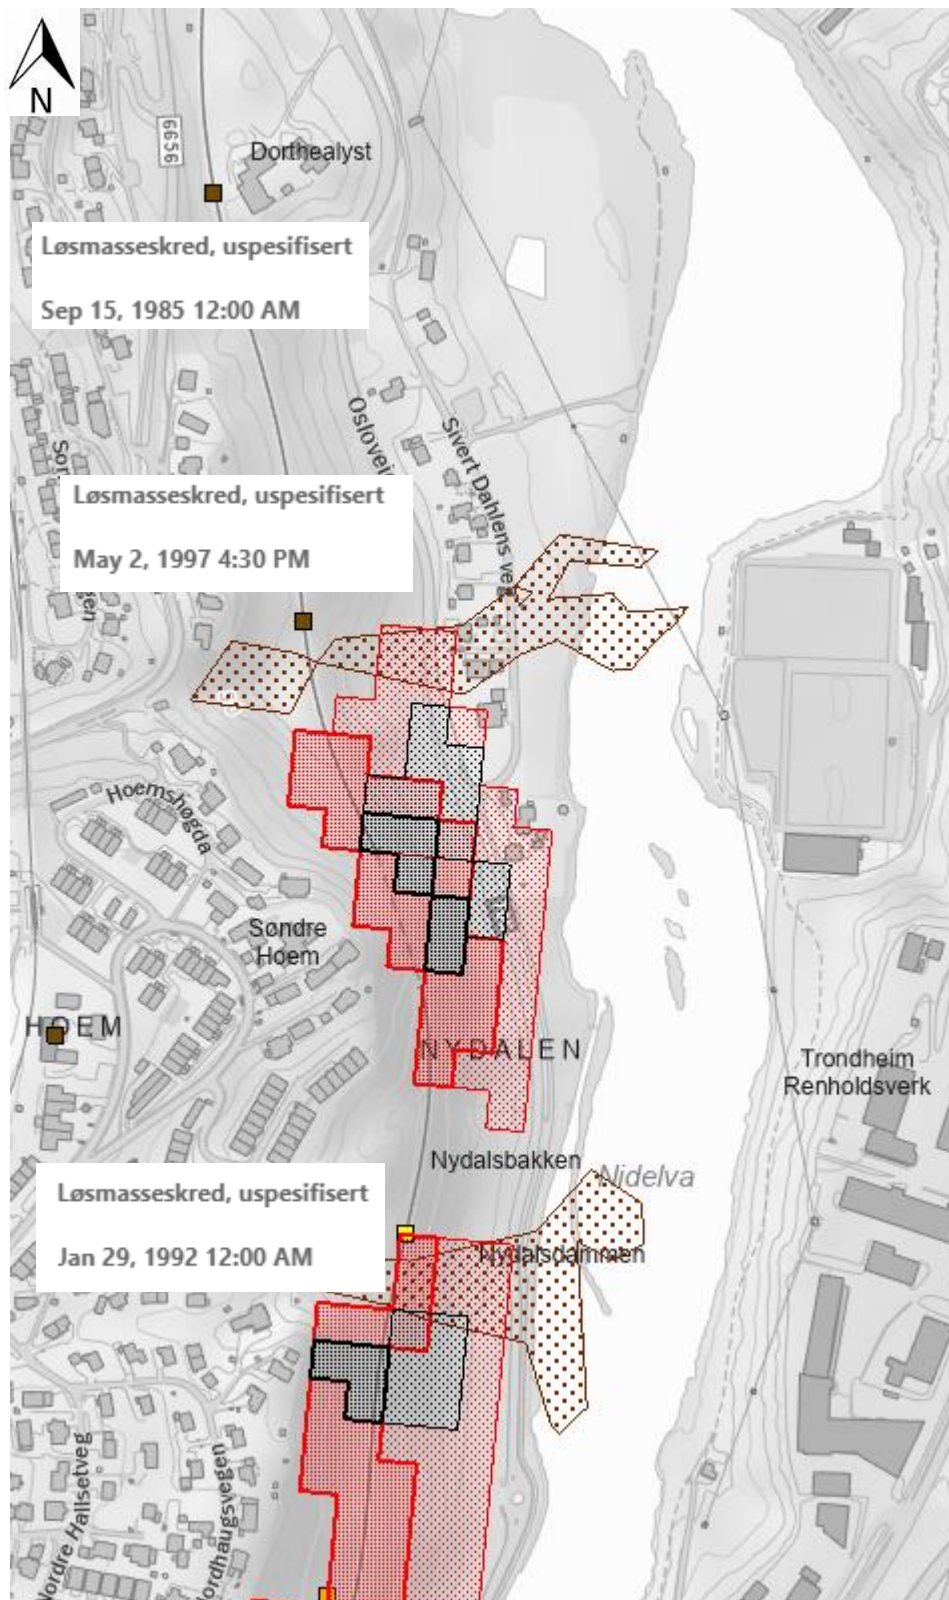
N

6656

Dorthealyst

Løsmasseskred, uspesifisert

Sep 15, 1985 12:00 AM

Osloveien

Sivert Dahlens veg

Løsmasseskred, uspesifisert

May 2, 1997 4:30 PM

Hoemshøgda

Søndre Hoem

HOEM

NYDALEN

Trondheim Renholdsverk

Nydalsbakken

Nidelva

Løsmasseskred, uspesifisert

Jan 29, 1992 12:00 AM

Nydalsdammen

Nordre Hallsetveg

Nordhaugsvegen